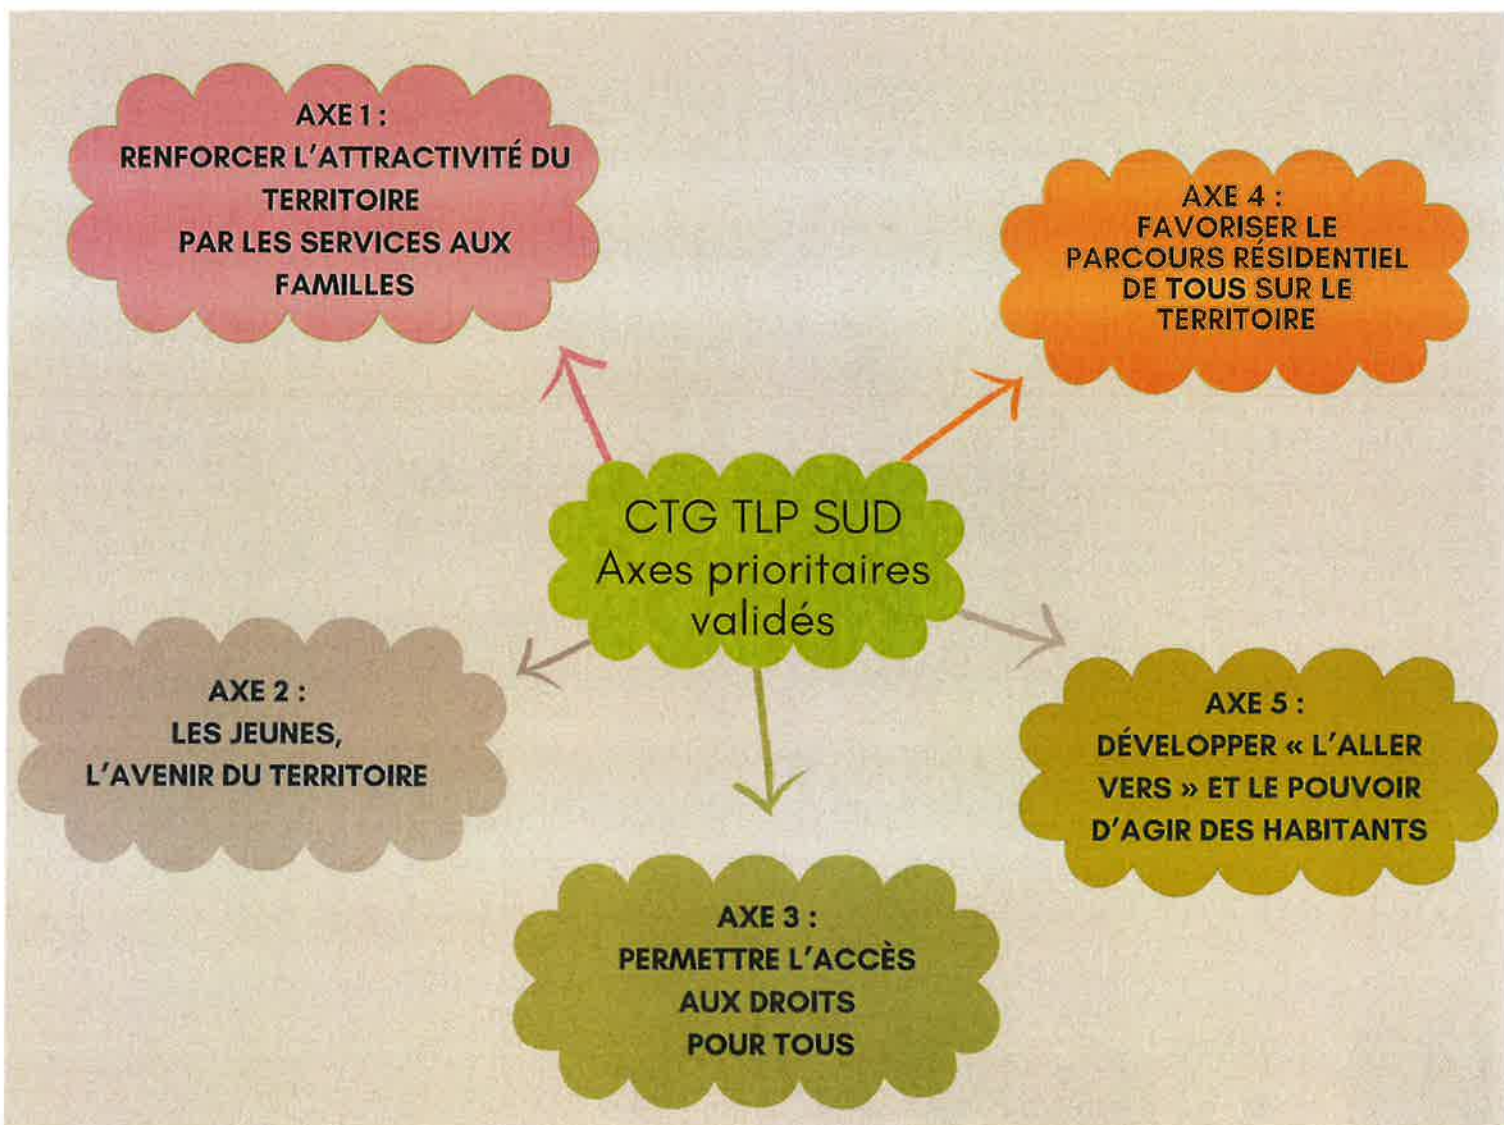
AXE 1 :
RENFORCER L'ATTRACTIVITÉ DU TERRITOIRE
PAR LES SERVICES AUX FAMILLES

AXE 4 :
FAVORISER LE PARCOURS RÉSIDENTIEL DE TOUS SUR LE TERRITOIRE

CTG TLP SUD
Axes prioritaires validés

AXE 2 :
LES JEUNES,
L'AVENIR DU TERRITOIRE

AXE 5 :
DÉVELOPPER « L'ALLER VERS » ET LE POUVOIR D'AGIR DES HABITANTS

AXE 3 :
PERMETTRE L'ACCÈS AUX DROITS POUR TOUS